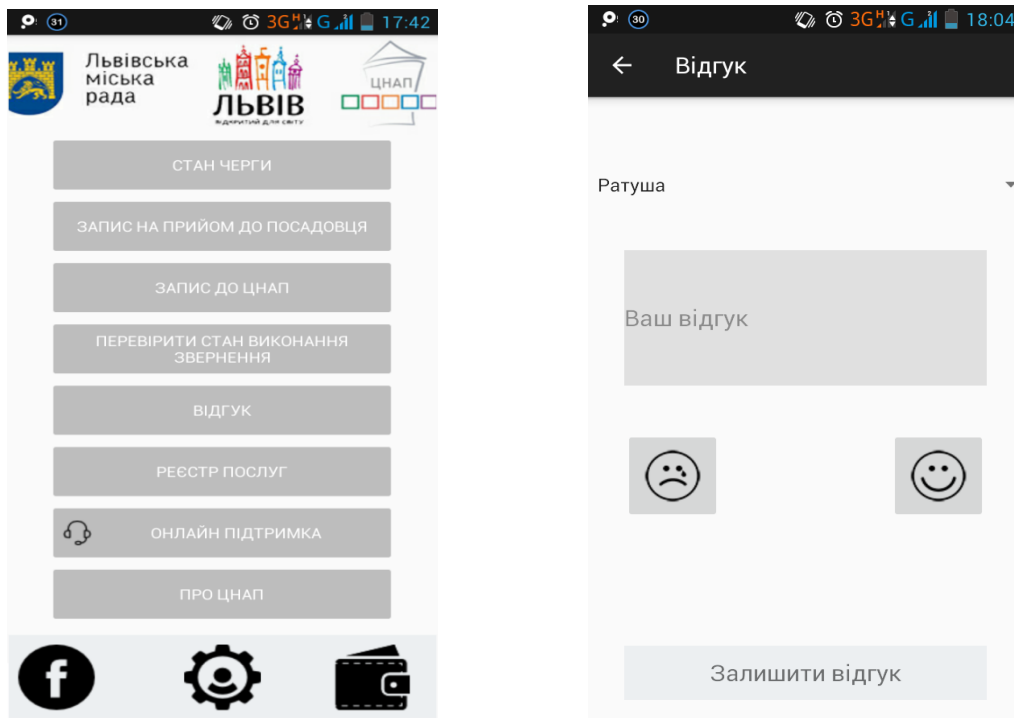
31 3G G 17:42

Львівська міська рада

ЛЬВІВ
відкритий для світу

ЦНАП

СТАН ЧЕРГИ

ЗАПИС НА ПРИЙОМ ДО ПОСАДОВЦЯ

ЗАПИС ДО ЦНАП

ПЕРЕВІРИТИ СТАН ВИКОНАННЯ ЗВЕРНЕННЯ

ВІДГУК

РЕЄСТР ПОСЛУГ

ОНЛАЙН ПІДТРИМКА

ПРО ЦНАП

f

30 3G G 18:04

Відгук

Ратуша

Ваш відгук

Залишити відгук